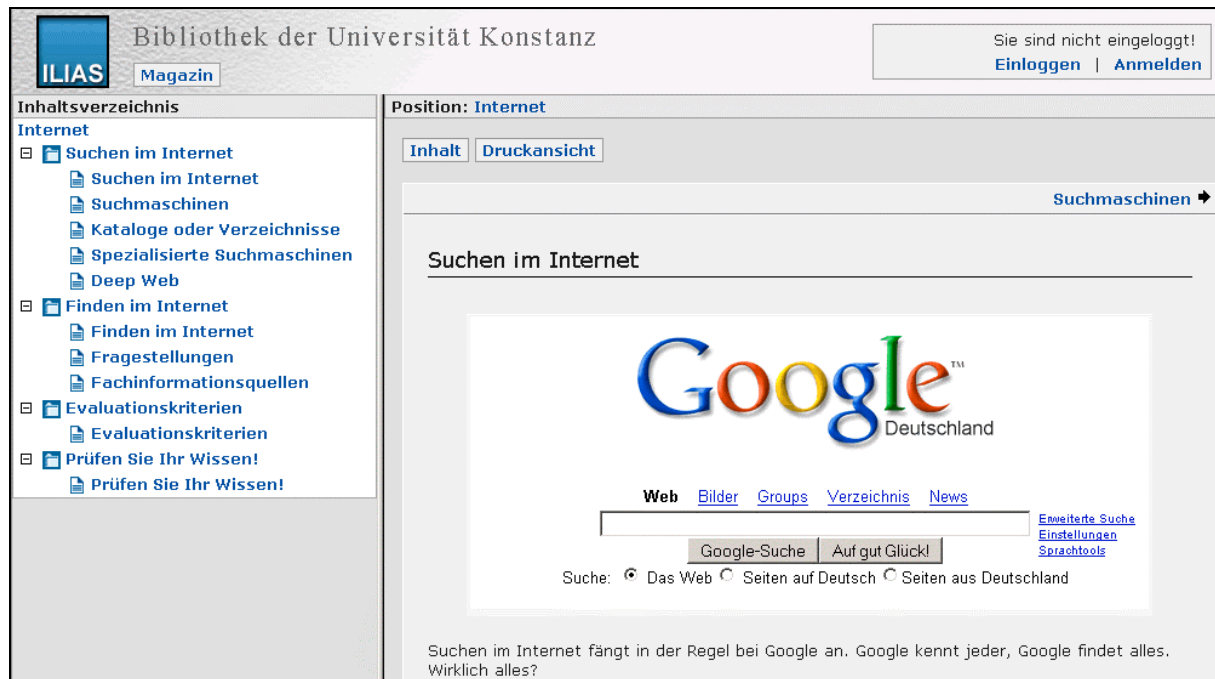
ILIAS
Bibliothek der Universität Konstanz
Magazin

Sie sind nicht eingeloggt!
Einloggen | Anmelden

Inhaltsverzeichnis
Internet
Suchen im Internet
Suchen im Internet
Suchmaschinen
Kataloge oder Verzeichnisse
Spezialisierte Suchmaschinen
Deep Web
Finden im Internet
Finden im Internet
Fragestellungen
Fachinformationsquellen
Evaluationskriterien
Evaluationskriterien
Prüfen Sie Ihr Wissen!
Prüfen Sie Ihr Wissen!

Position: Internet

Inhalt Druckansicht

Suchmaschinen

Suchen im Internet

Google™
Deutschland

Web Bilder Groups Verzeichnis News

Erweiterte Suche
Einstellungen
Sprachtools

Google-Suche Auf gut Glück!

Suche: Das Web Seiten auf Deutsch Seiten aus Deutschland

Suchen im Internet fängt in der Regel bei Google an. Google kennt jeder, Google findet alles. Wirklich alles?